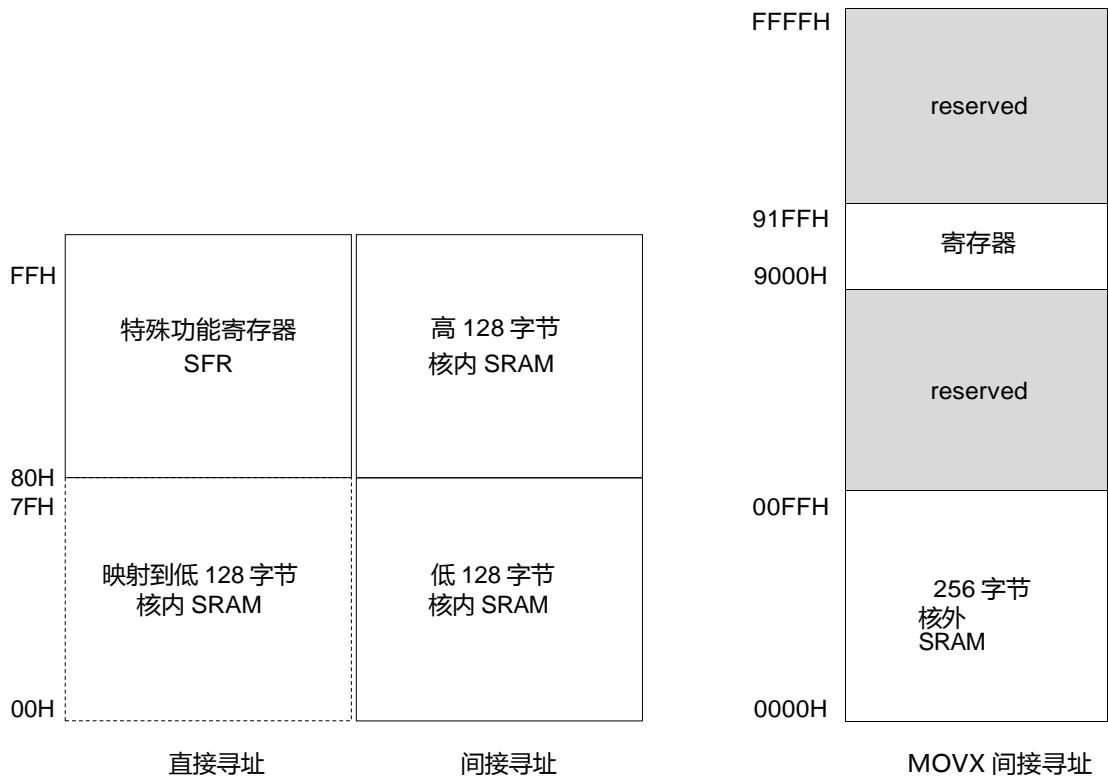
FFFFH

reserved

91FFH

寄存器

9000H

reserved

00FFH

256 字节
核外
SRAM

0000H

MOVX 间接寻址

FFH

特殊功能寄存器
SFR

高 128 字节
核内 SRAM

80H
7FH

映射到低 128 字节
核内 SRAM

低 128 字节
核内 SRAM

00H

直接寻址

间接寻址